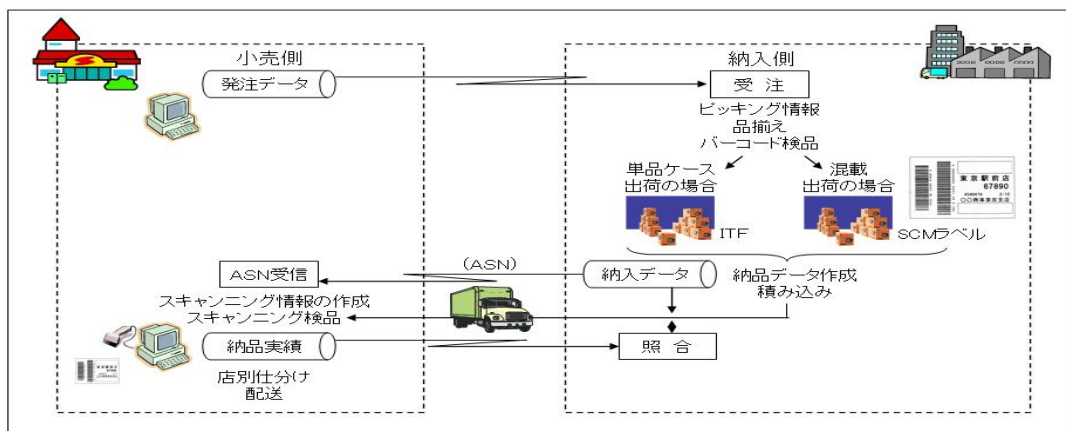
小売側

発注データ

納入側

受 注

ピッキング情報
品揃え
バーコード検品

単品ケース
出荷の場合

混載
出荷の場合

東京駅前店
67890
〇〇商事東京支店

ITF

SCMラベル

ASN受信

（ASN）

納入データ

納品データ作成
積み込み

スキャンニング情報の作成
スキャンニング検品

納品実績

照 合

店別仕分け
配送